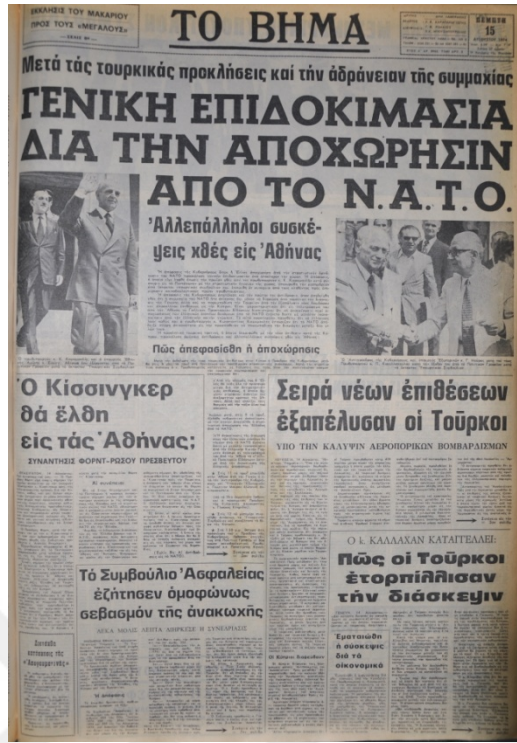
ΕΚΚΛΗΣΙΣ ΤΟΥ ΜΑΚΑΡΙΟΥ ΠΡΟΣ ΤΟΥΣ «ΜΕΓΑΛΟΥΣ»

ΤΟ ΒΗΜΑ

15

Μετά τάς τουρκικάς προκλήσεις καί τήν άδράνειαν τής συμμαχίας

ΓΕΝΙΚΗ ΕΠΙΔΟΚΙΜΑΣΙΑ ΔΙΑ ΤΗΝ ΑΠΟΧΩΡΗΣΙΝ ΑΠΟ ΤΟ Ν.Α.Τ.Ο.

'Αλλεπάλληλοι συσκέψεις χθές είς 'Αθήνας

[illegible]

Πώς άπεφασίσθη ή άποχώρησις

'Ο Κίσσινγκερ θά έλθη είς τάς 'Αθήνας;

ΣΥΝΑΝΤΗΣΙΣ ΦΟΡΝΤ-ΡΩΣΟΥ ΠΡΕΣΒΕΥΤΟΥ

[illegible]

Σειρά νέων έπιθέσεων έξαπέλυσαν οί Τούρκοι

ΥΠΟ ΤΗΝ ΚΑΛΥΨΙΝ ΑΕΡΟΠΟΡΙΚΩΝ ΒΟΜΒΑΡΔΙΣΜΩΝ

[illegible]

Ο Ι. ΚΑΛΛΑΧΑΝ ΚΑΤΑΓΓΕΛΛΕΙ:

Πώς οί Τούρκοι έτορπίλλισαν τήν διάσκεψιν

Τό Συμβούλιο 'Ασφαλείας έζήτησεν όμοφώνως σεβασμόν τής άνακωχής

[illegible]

Έματαιώθη ή σύσκεψις διά τό οίκονομικό

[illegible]